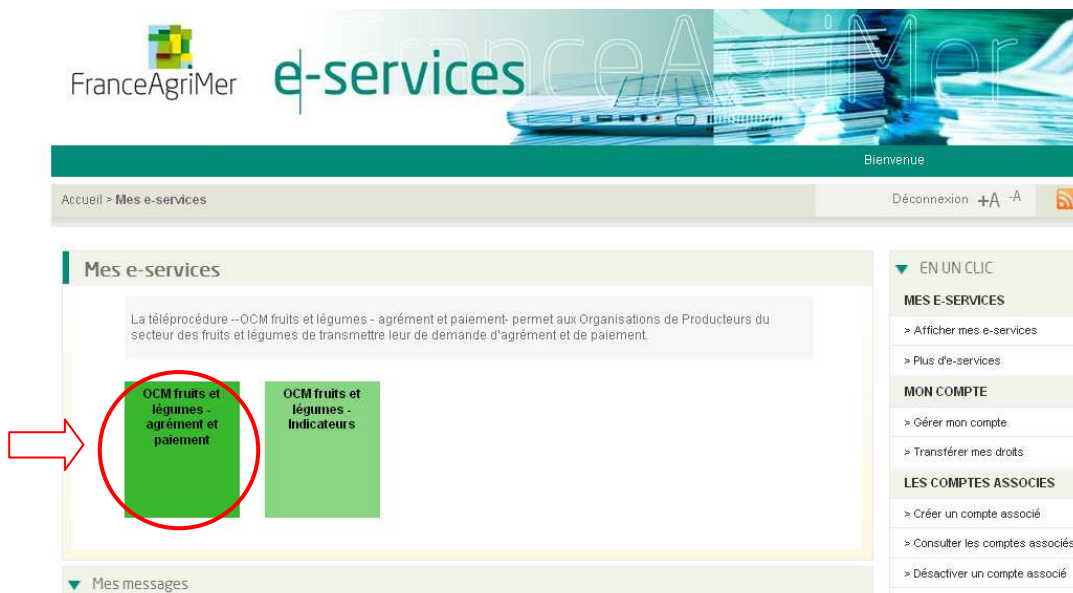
FranceAgriMer e-services

Bienvenue

Accueil > Mes e-services

Déconnexion +A -A

Mes e-services

La téléprocédure --OCM fruits et légumes - agrément et paiement- permet aux Organisations de Producteurs du secteur des fruits et légumes de transmettre leur de demande d'agrément et de paiement.

OCM fruits et légumes - agrément et paiement

OCM fruits et légumes - Indicateurs

Mes messages

EN UN CLIC

MES E-SERVICES

> Afficher mes e-services

> Plus d'e-services

MON COMPTE

> Gérer mon compte

> Transférer mes droits

LES COMPTES ASSOCIES

> Créer un compte associé

> Consulter les comptes associés

> Désactiver un compte associé